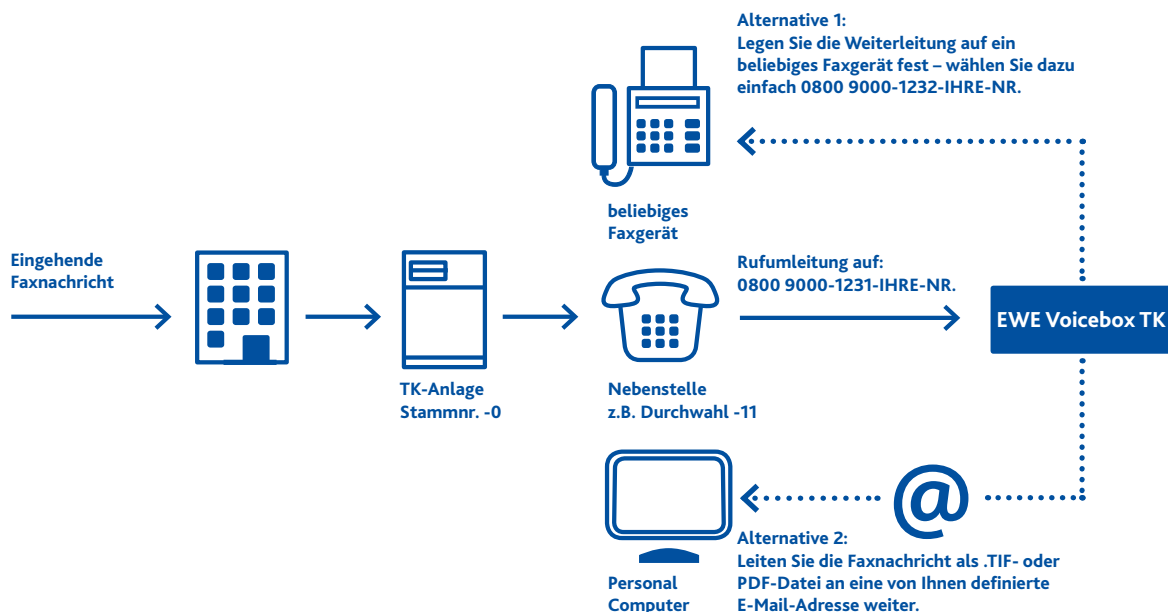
Alternative 1:
Legen Sie die Weiterleitung auf ein beliebiges Faxgerät fest – wählen Sie dazu einfach 0800 9000-1232-IHRE-NR.

beliebiges Faxgerät

Eingehende Faxnachricht

Rufumleitung auf:
0800 9000-1231-IHRE-NR.

EWE Voicebox TK

TK-Anlage Stammnr. -0

Nebenstelle z.B. Durchwahl -11

@

Alternative 2:
Leiten Sie die Faxnachricht als .TIF- oder PDF-Datei an eine von Ihnen definierte E-Mail-Adresse weiter.

Personal Computer